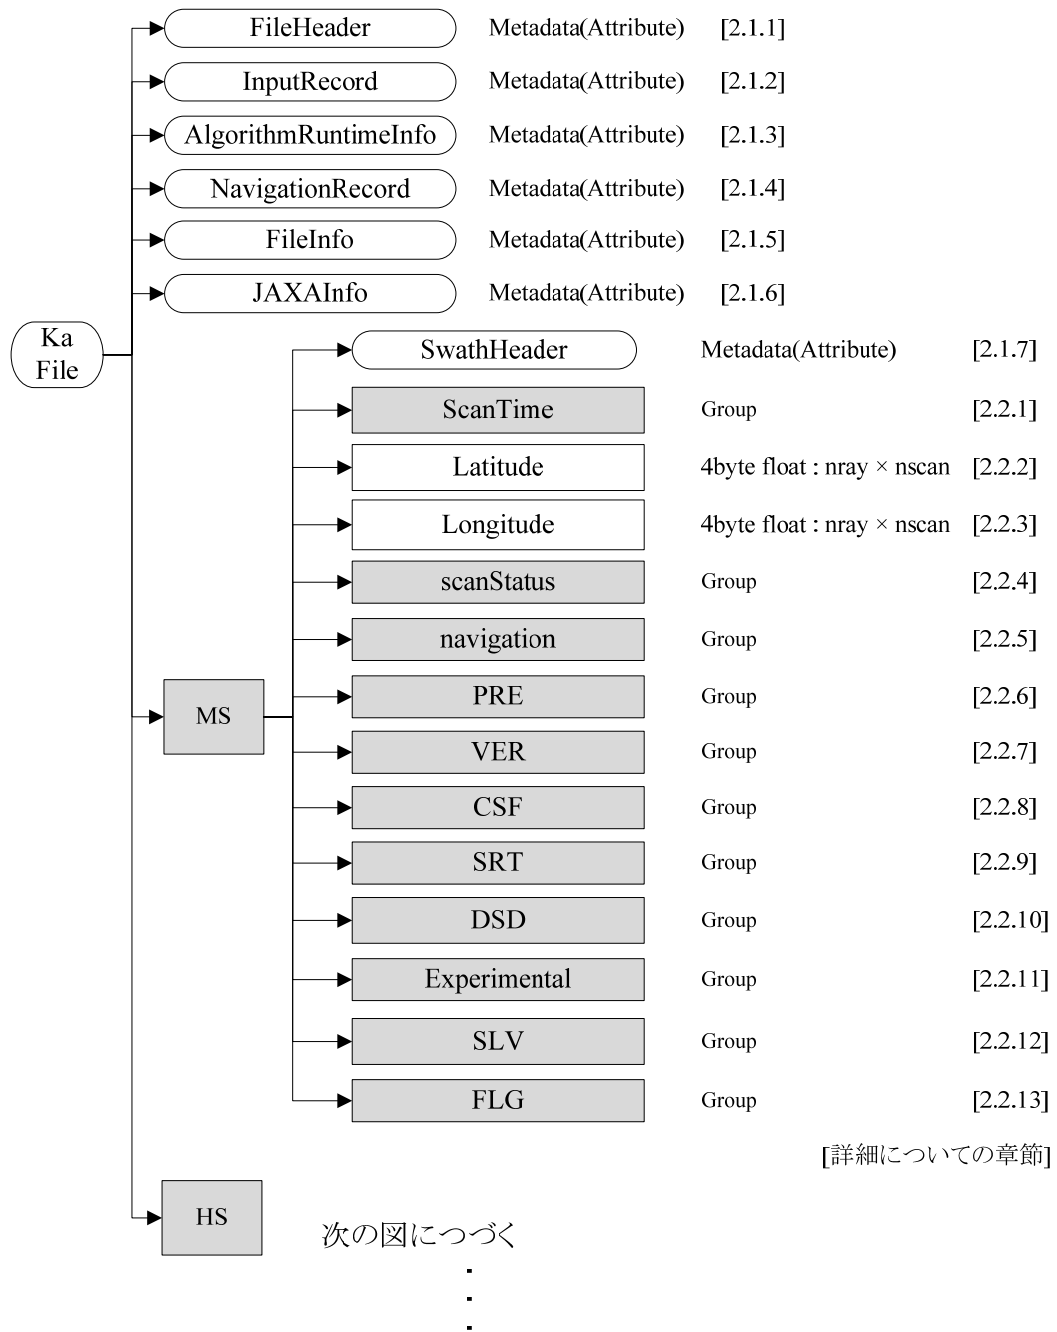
FileHeader Metadata(Attribute) [2.1.1]
InputRecord Metadata(Attribute) [2.1.2]
AlgorithmRuntimeInfo Metadata(Attribute) [2.1.3]
NavigationRecord Metadata(Attribute) [2.1.4]
FileInfo Metadata(Attribute) [2.1.5]
JAXAInfo Metadata(Attribute) [2.1.6]

Ka File

SwathHeader Metadata(Attribute) [2.1.7]
ScanTime Group [2.2.1]
Latitude 4byte float : nray × nscan [2.2.2]
Longitude 4byte float : nray × nscan [2.2.3]
scanStatus Group [2.2.4]
navigation Group [2.2.5]
MS
PRE Group [2.2.6]
VER Group [2.2.7]
CSF Group [2.2.8]
SRT Group [2.2.9]
DSD Group [2.2.10]
Experimental Group [2.2.11]
SLV Group [2.2.12]
FLG Group [2.2.13]

[詳細についての章節]

HS
次の図につづく
.
.
.